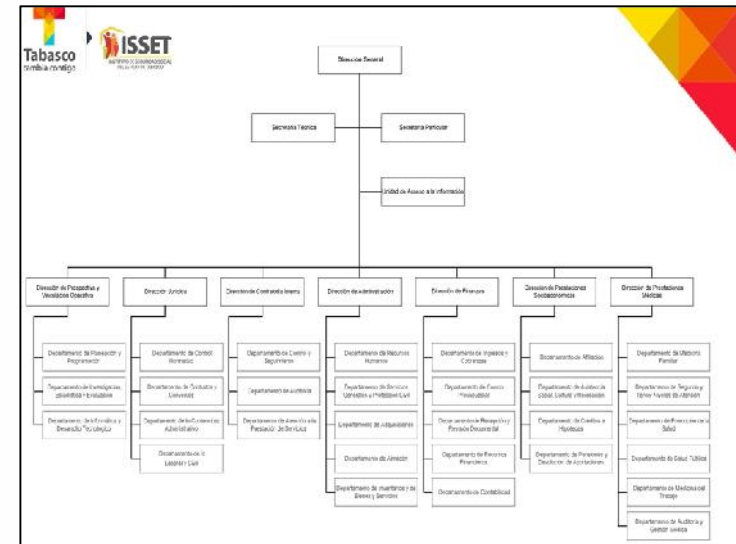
Tabasco
cambia contigo

ISSET
INSTITUTO DE SEGURIDAD SOCIAL DEL ESTADO DE TABASCO

Dirección General

Secretaría Técnica

Secretaría Particular

Unidad de Acceso a la Información

Dirección de Prospectiva y Vinculación Operativa

Departamento de Planeación y Programación

Departamento de Investigación, Estadística y Evaluación

Departamento de Informática y Desarrollo Tecnológico

Dirección Jurídica

Departamento de Control Normativo

Departamento de Contratos y Convenios

Departamento de lo Contencioso Administrativo

Departamento de lo Laboral y Civil

Dirección de Contraloría Interna

Departamento de Control y Seguimiento

Departamento de Auditoría

Departamento de Atención a la Prestación de Servicios

Dirección de Administración

Departamento de Recursos Humanos

Departamento de Servicios Generales y Proteccion Civil

Departamento de Adquisiciones

Departamento de Almacén

Departamento de Inventarios y de Bienes y Servicios

Dirección de Finanzas

Departamento de Ingresos y Cobranzas

Departamento de Control Presupuestal

Departamento de Recepción y Revisión Documental

Departamento de Recursos Financieros

Departamento de Contabilidad

Dirección de Prestaciones Socioeconómicas

Departamento de Afiliación

Departamento de Asistencia Social, Cultural y Recreación

Departamento de Crédito e Hipotecas

Departamento de Pensiones y Devolución de Aportaciones

Dirección de Prestaciones Médicas

Departamento de Medicina Familiar

Departamento de Segundo y Tercer Niveles de Atención

Departamento de Fomento de la Salud

Departamento de Salud Pública

Departamento de Medicina del Trabajo

Departamento de Auditoría y Gestión Médica